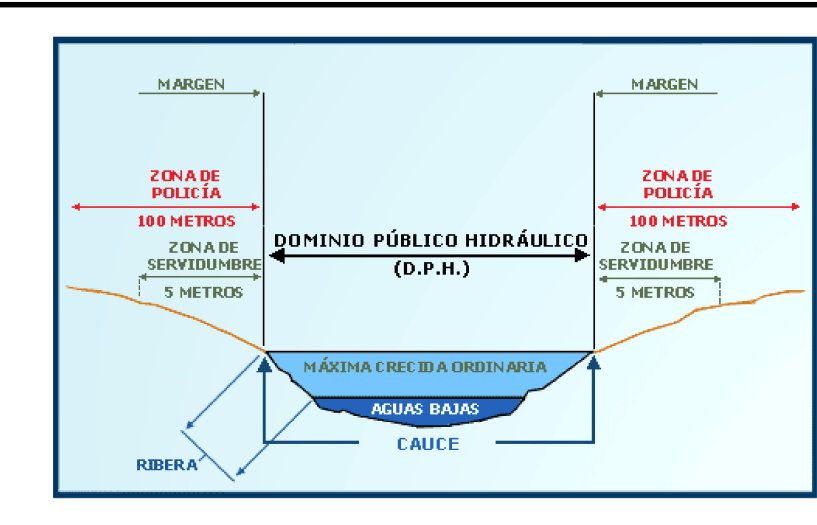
MARGEN

MARGEN

ZONA DE POLICÍA

100 METROS

ZONA DE POLICÍA

100 METROS

ZONA DE SERVIDUMBRE

5 METROS

DOMINIO PÚBLICO HIDRÁULICO (D.P.H.)

ZONA DE SERVIDUMBRE

5 METROS

MÁXIMA CRECIDA ORDINARIA

AGUAS BAJAS

CAUCE

RIBERA